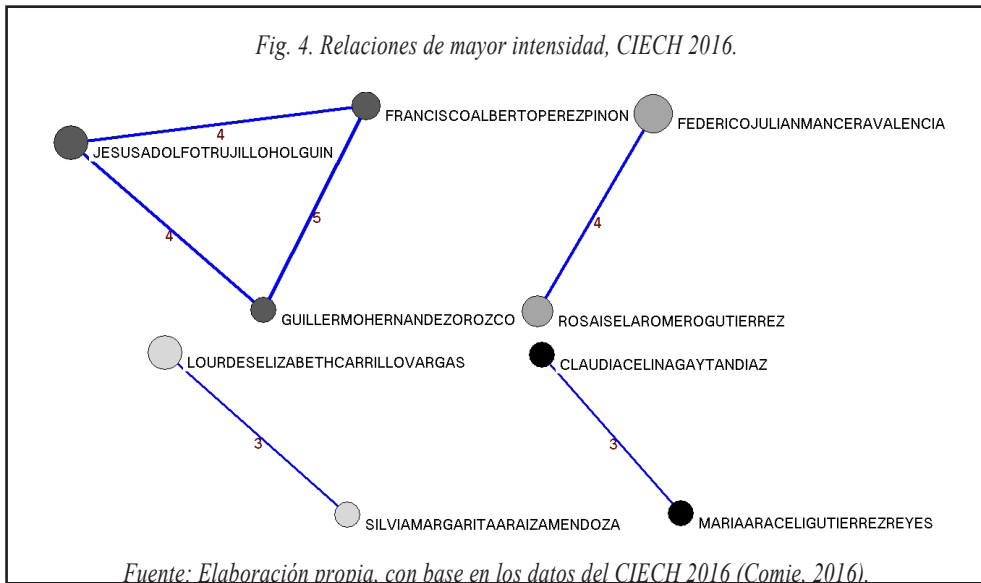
Fig. 4. Relaciones de mayor intensidad, CIECH 2016.

FRANCISCOALBERTOPEREZPINON

4

JESUSADOLFOTRUJILLOHOLGUIN

4

5

GUILLERMOHERNANDEZOROZCO

FEDERICOJULIANMANCERAVALENCIA

4

ROSAISELAROMEROGUTIERREZ

LOURDESELIZABETHCARRILLOVARGAS

3

SILVIAMARGARITAARAIZAMENDOZA

CLAUDIACELINAGAYTANDIAZ

3

MARIAARACELIGUTIERREZREYES

Fuente: Elaboración propia, con base en los datos del CIECH 2016 (Comie, 2016).